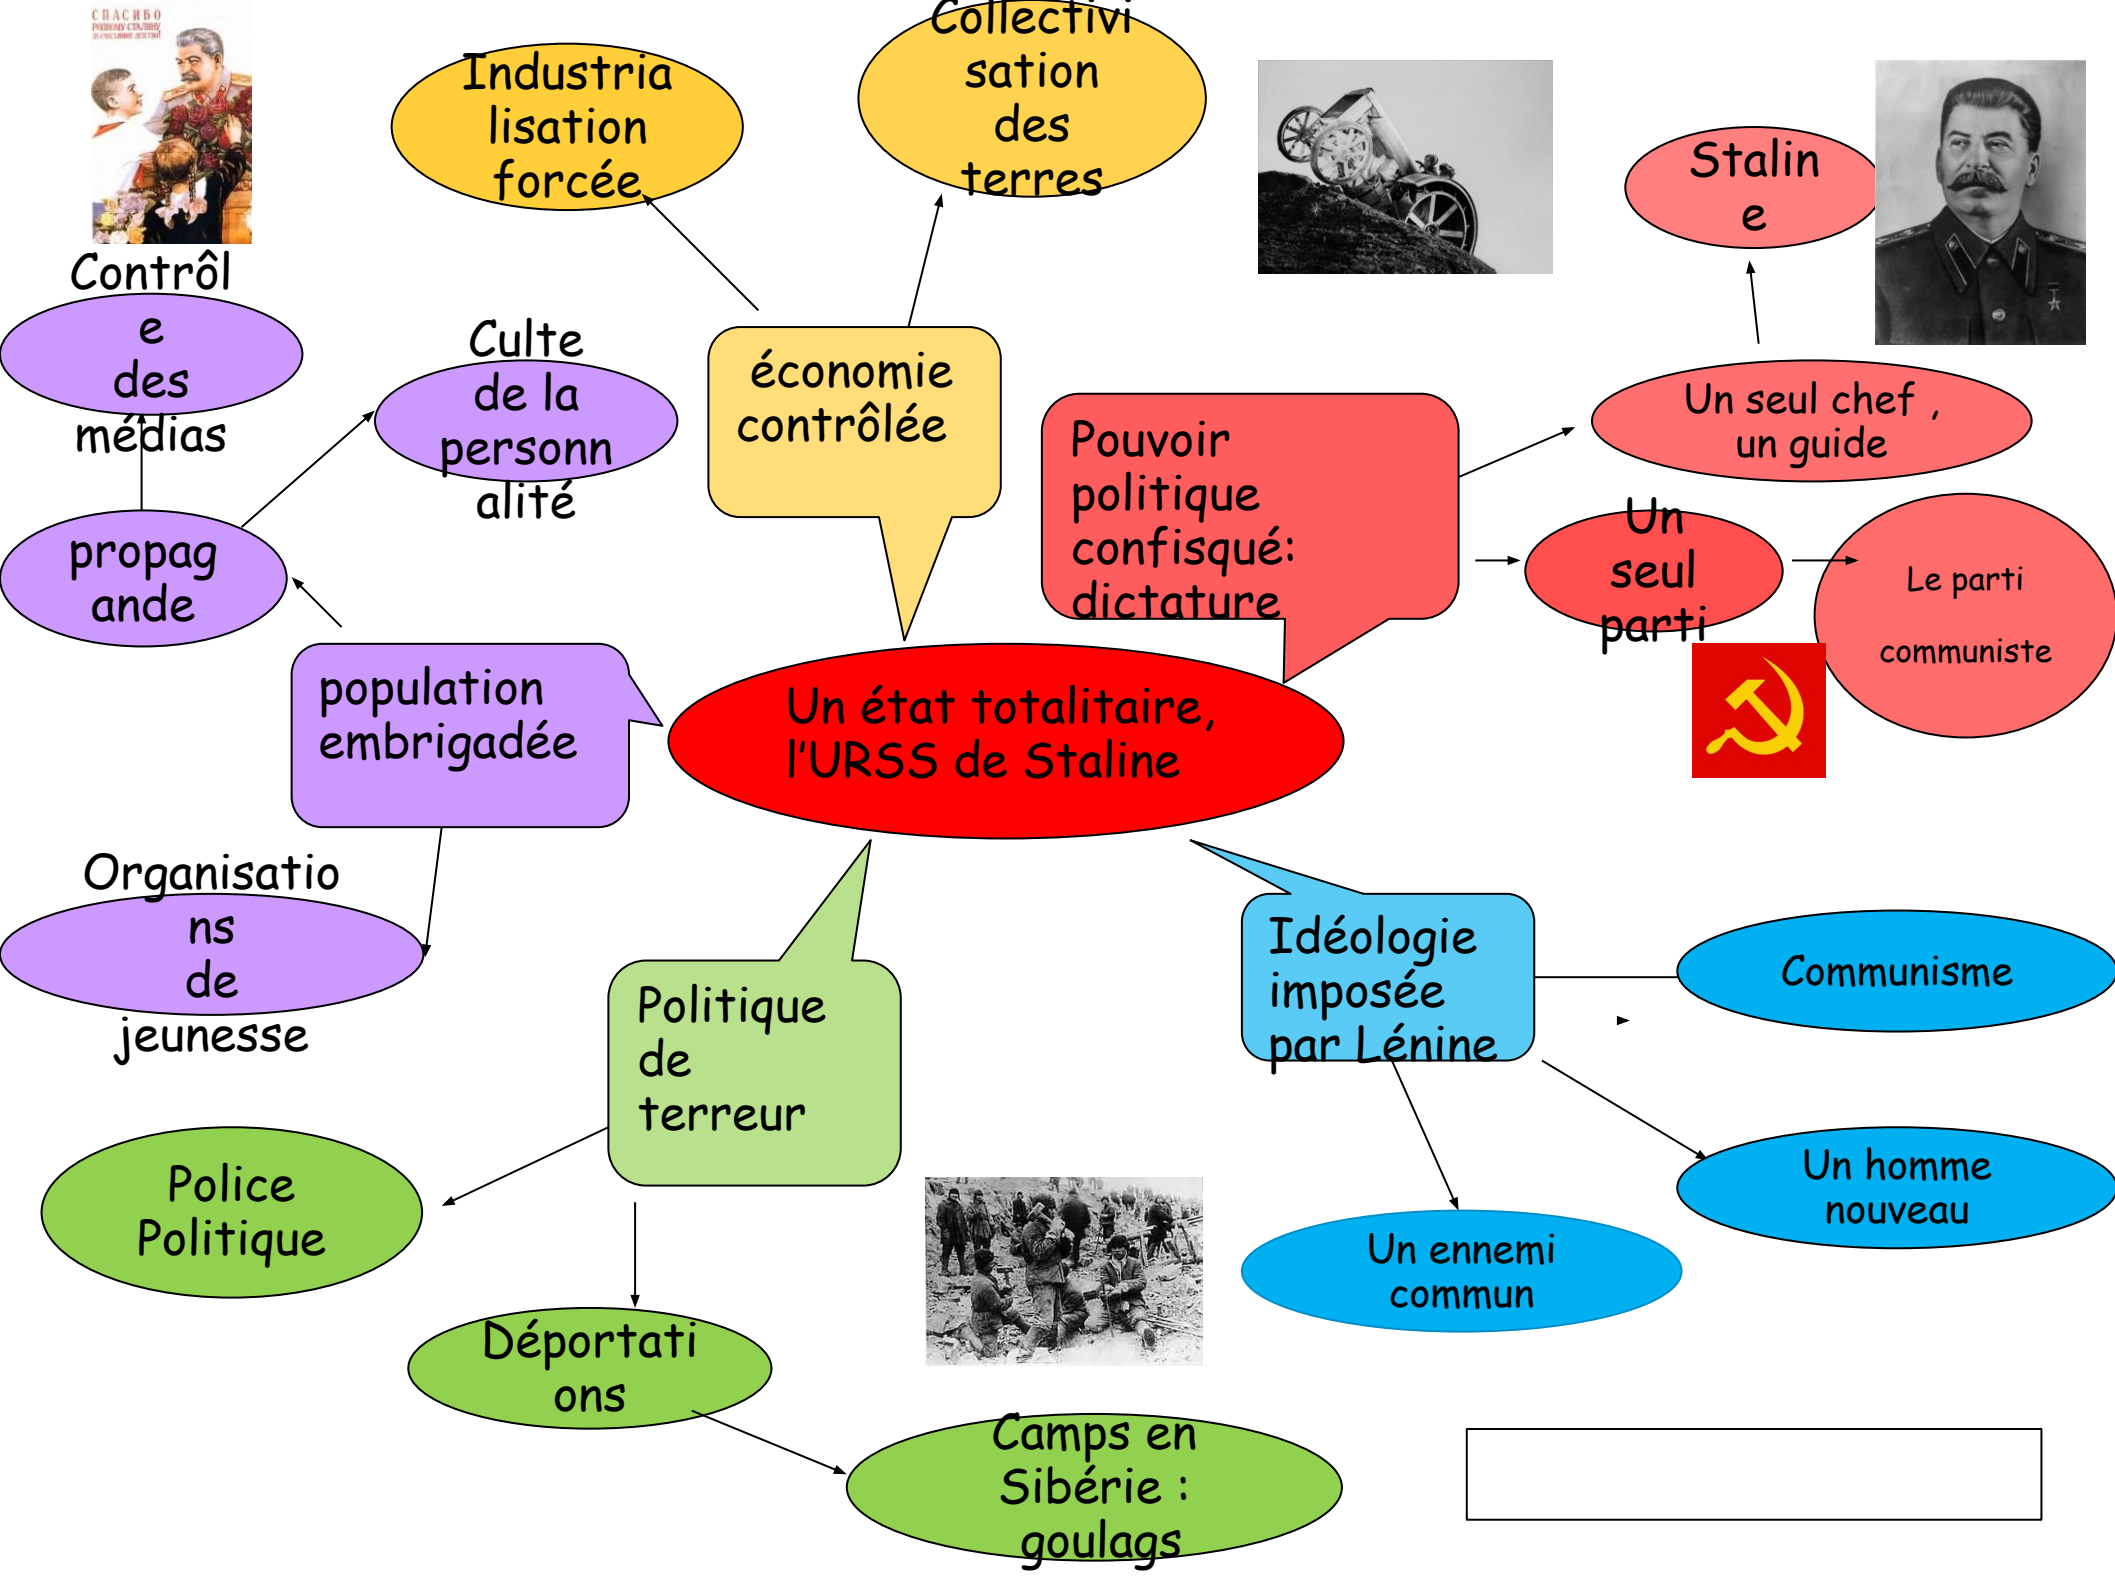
СПАСИБО

Industrialisation forcée

Collectivisation des terres

Stalin e

Contrôle des médias

Culte de la personnalité

économie contrôlée

Pouvoir politique confisqué: dictature

Un seul chef , un guide

Un seul parti

Le parti communiste

propagande

population embrigadée

Un état totalitaire, l'URSS de Staline

Organisations de jeunesse

Politique de terreur

Idéologie imposée par Lénine

Communisme

Un homme nouveau

Un ennemi commun

Police Politique

Déportations

Camps en Sibérie : goulags